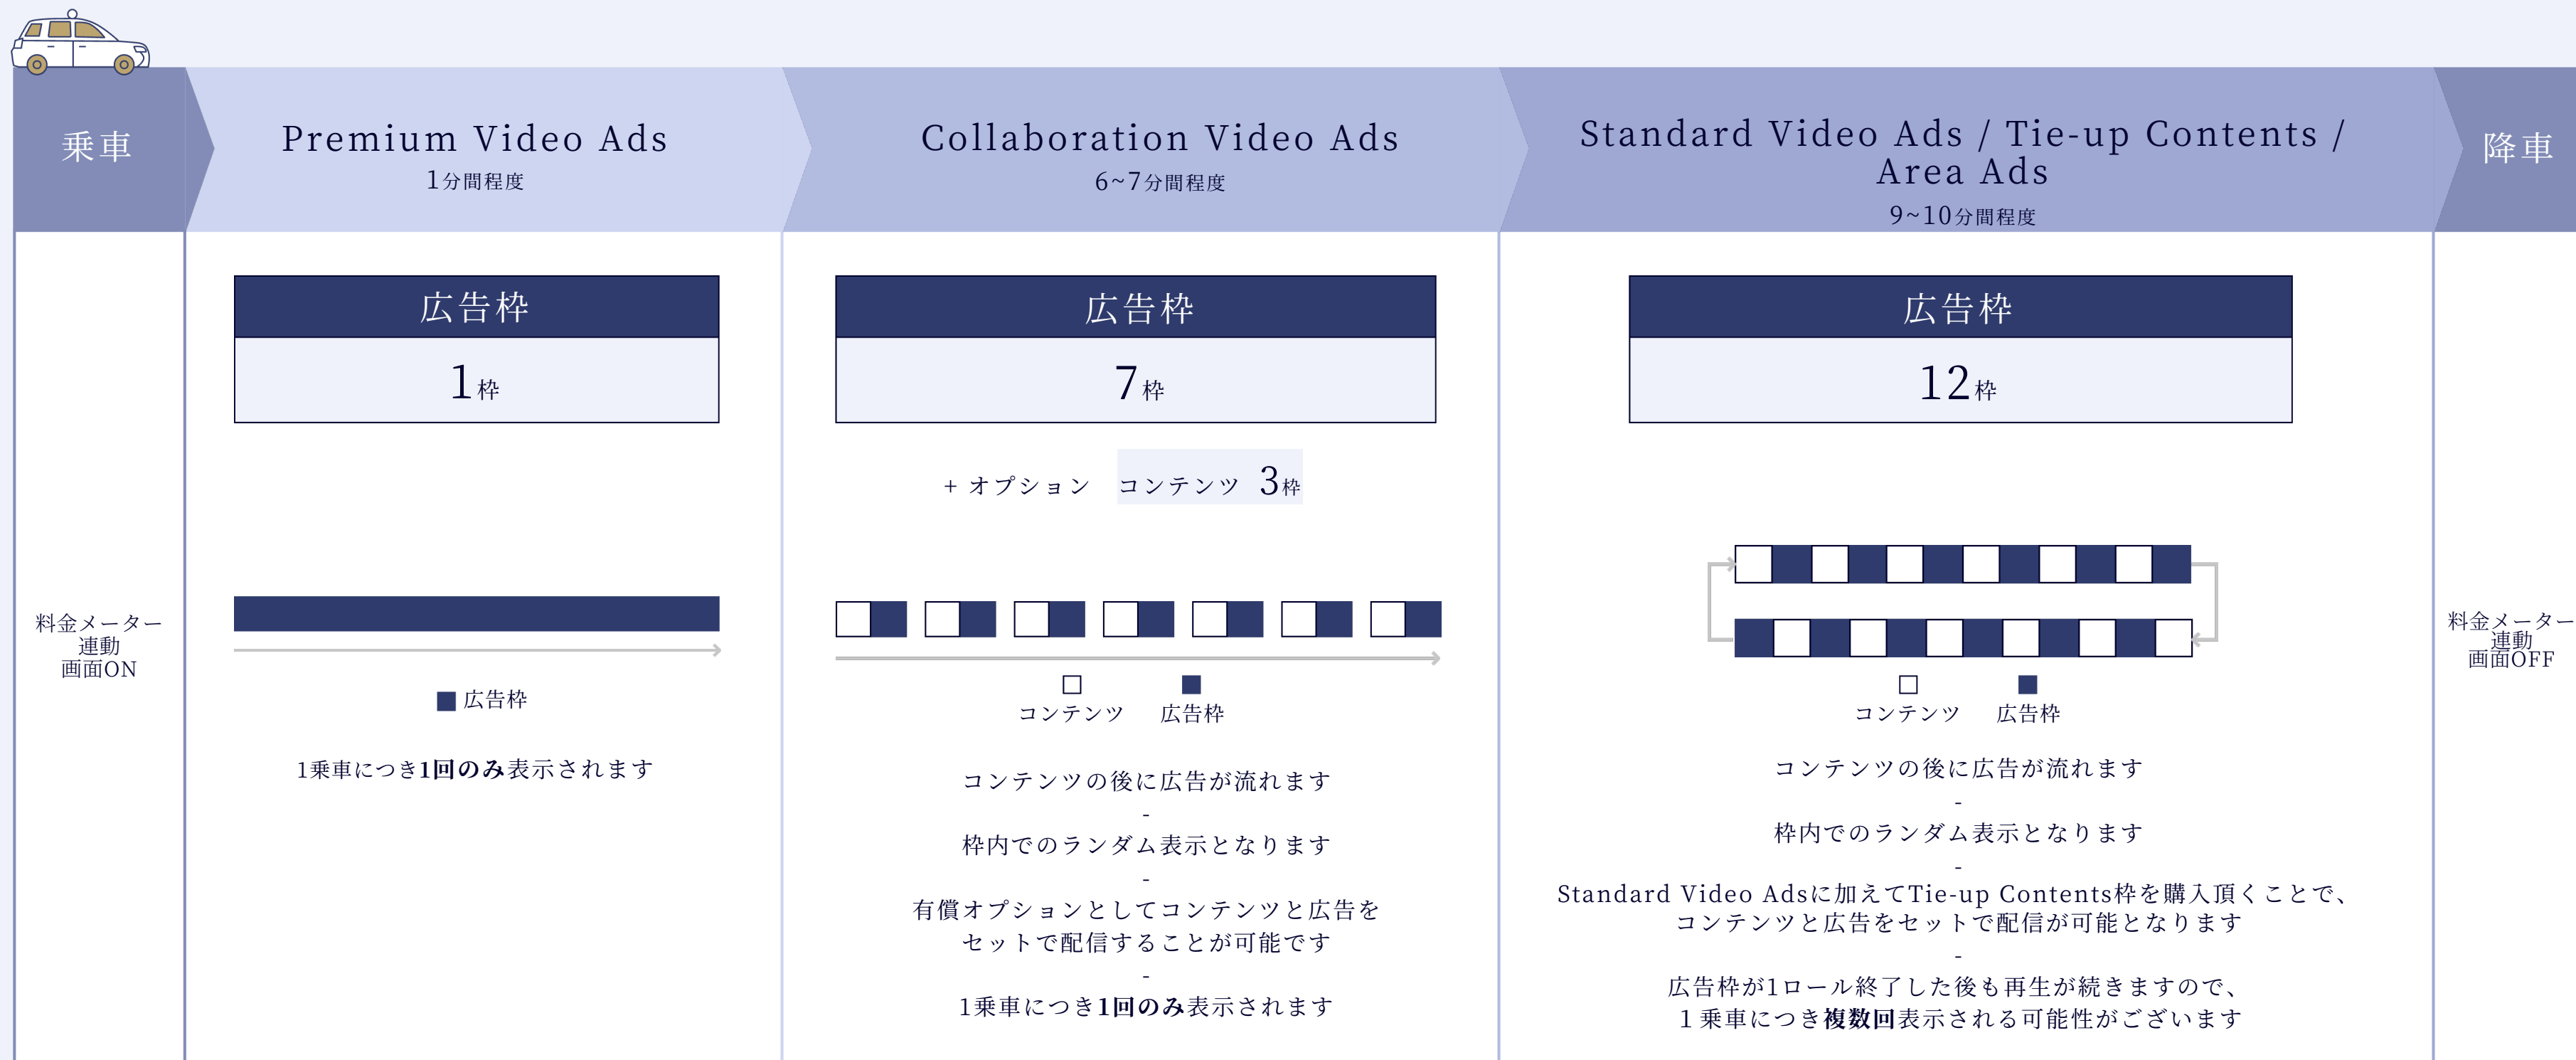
乗車

Premium Video Ads
1分間程度

Collaboration Video Ads
6~7分間程度

Standard Video Ads / Tie-up Contents / Area Ads
9~10分間程度

降車

料金メーター連動
画面ON

広告枠
1枠

広告枠

1乗車につき1回のみ表示されます

広告枠
7枠

+ オプション コンテンツ 3枠

コンテンツ 広告枠

コンテンツの後に広告が流れます
-
枠内でのランダム表示となります
-
有償オプションとしてコンテンツと広告をセットで配信することが可能です
-
1乗車につき1回のみ表示されます

広告枠
12枠

コンテンツ 広告枠

コンテンツの後に広告が流れます
-
枠内でのランダム表示となります
-
Standard Video Adsに加えてTie-up Contents枠を購入頂くことで、コンテンツと広告をセットで配信が可能となります
-
広告枠が1ロール終了した後も再生が続きますので、1乗車につき複数回表示される可能性がございます

料金メーター連動
画面OFF